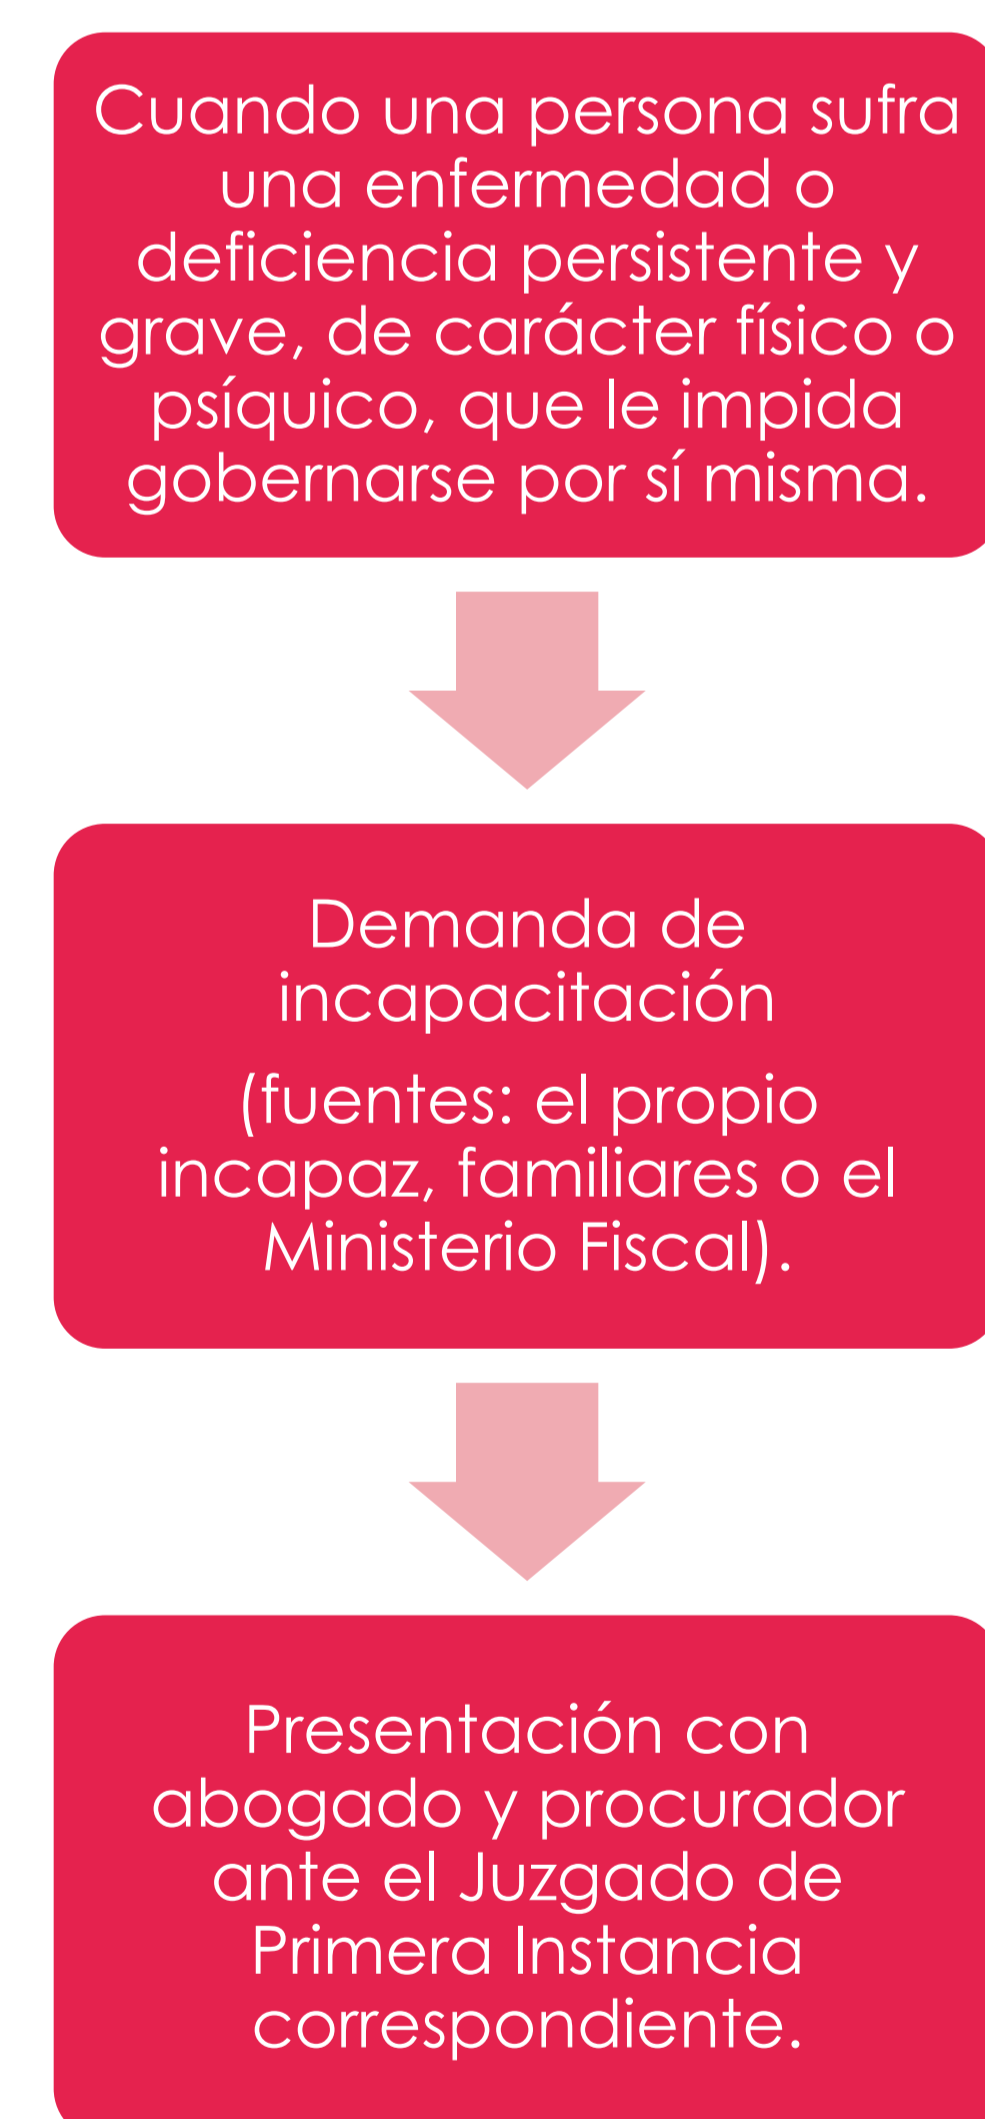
Cuando una persona sufra una enfermedad o deficiencia persistente y grave, de carácter físico o psíquico, que le impida gobernarse por sí misma.

Demanda de incapacitación

(fuentes: el propio incapaz, familiares o el Ministerio Fiscal).

Presentación con abogado y procurador ante el Juzgado de Primera Instancia correspondiente.